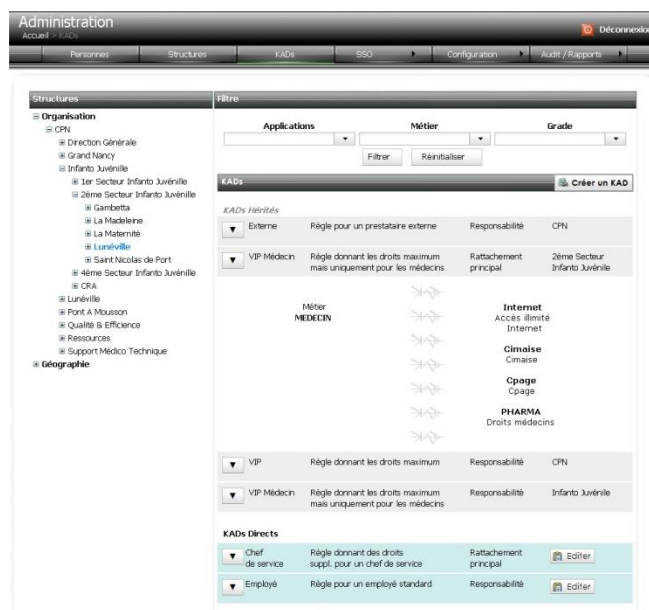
Administration
Accueil > KADs

Déconnexio

Personnes | Structures | KADs | SSO | Configuration | Audit / Rapports

Structures
⊟ Organisation
⊟ CPN
⊞ Direction Générale
⊞ Grand Nancy
⊟ Infanto Juvénille
⊞ 1er Secteur Infanto Juvénille
⊟ 2ème Secteur Infanto Juvénille
⊞ Gambetta
⊞ La Madeleine
⊞ La Maternité
⊞ Lunéville
⊞ Saint Nicolas de Port
⊞ 4ème Secteur Infanto Juvénille
⊞ CRA
⊞ Lunéville
⊞ Pont A Mousson
⊞ Qualité & Efficience
⊞ Ressources
⊞ Support Médico Technique
⊞ Géographie

Filtre

Applications | Métier | Grade

Filtrer | Réinitialiser

KADs

Créer un KAD

KADs Hérités

| | | | |
|---|---|---|---|
| Externe | Règle pour un prestataire externe | Responsabilité | CPN |
| VIP Médecin | Règle donnant les droits maximum mais uniquement pour les médecins | Rattachement principal | 2ème Secteur Infanto Juvénile |

Métier
MEDECIN

Internet
Accès illimité
Internet

Cimaise
Cimaise

Cpage
Cpage

PHARMA
Droits médecins

| | | | |
|---|---|---|---|
| VIP | Règle donnant les droits maximum | Responsabilité | CPN |
| VIP Médecin | Règle donnant les droits maximum mais uniquement pour les médecins | Responsabilité | Infanto Juvénile |

KADs Directs

| | | | |
|---|---|---|---|
| Chef de service | Règle donnant des droits suppl. pour un chef de service | Rattachement principal | Editer |
| Employé | Règle pour un employé standard | Responsabilité | Editer |